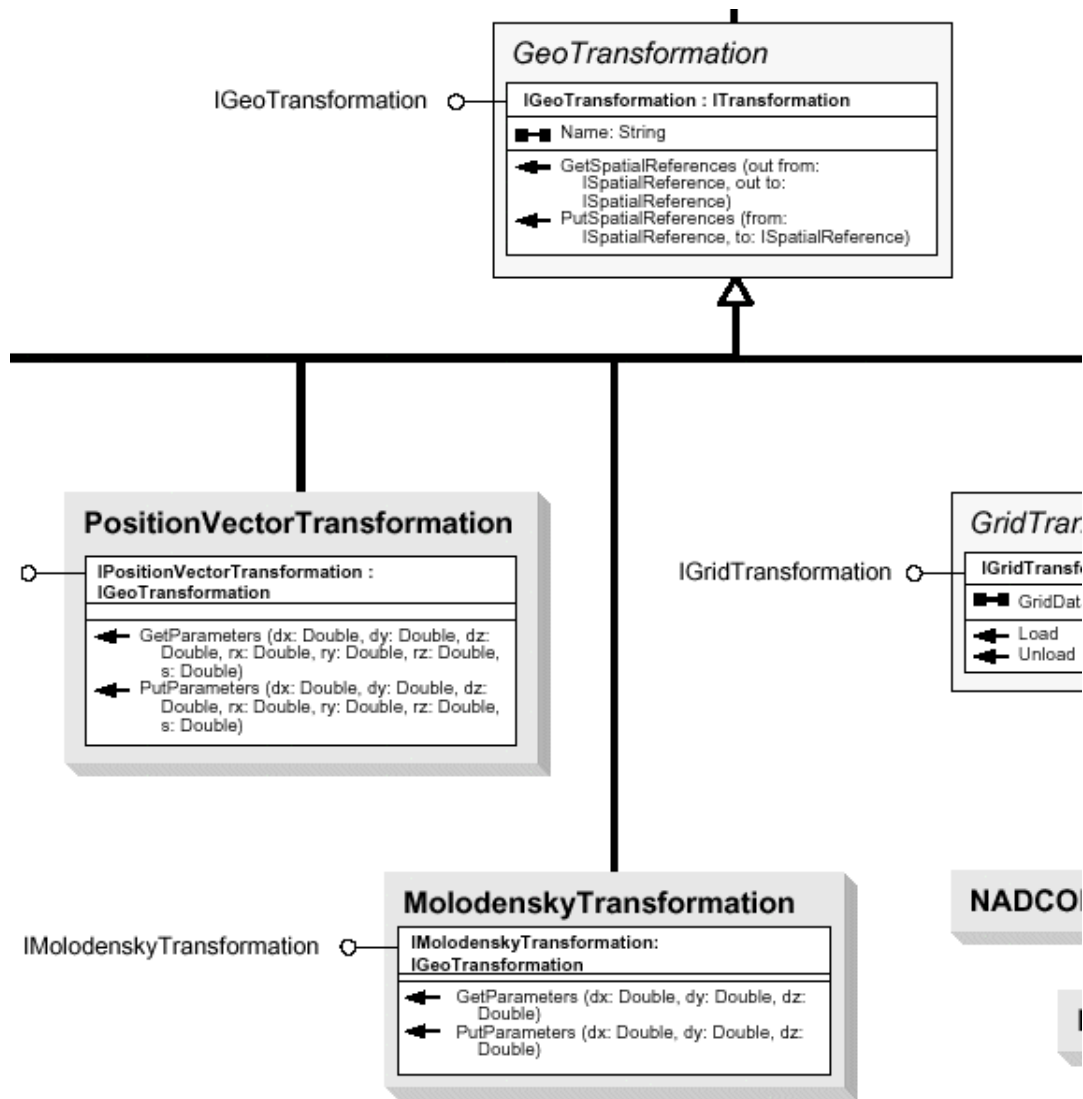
GeoTransformation

IGeoTransformation

IGeoTransformation : ITransformation

Name: String

GetSpatialReferences (out from: ISpatialReference, out to: ISpatialReference)
PutSpatialReferences (from: ISpatialReference, to: ISpatialReference)

PositionVectorTransformation

IPositionVectorTransformation : IGeoTransformation

GetParameters (dx: Double, dy: Double, dz: Double, rx: Double, ry: Double, rz: Double, s: Double)
PutParameters (dx: Double, dy: Double, dz: Double, rx: Double, ry: Double, rz: Double, s: Double)

GridTran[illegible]

IGridTransformation

IGridTransf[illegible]

GridDat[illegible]

Load
Unload

MolodenskyTransformation

IMolodenskyTransformation

IMolodenskyTransformation: IGeoTransformation

GetParameters (dx: Double, dy: Double, dz: Double)
PutParameters (dx: Double, dy: Double, dz: Double)

NADCO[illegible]